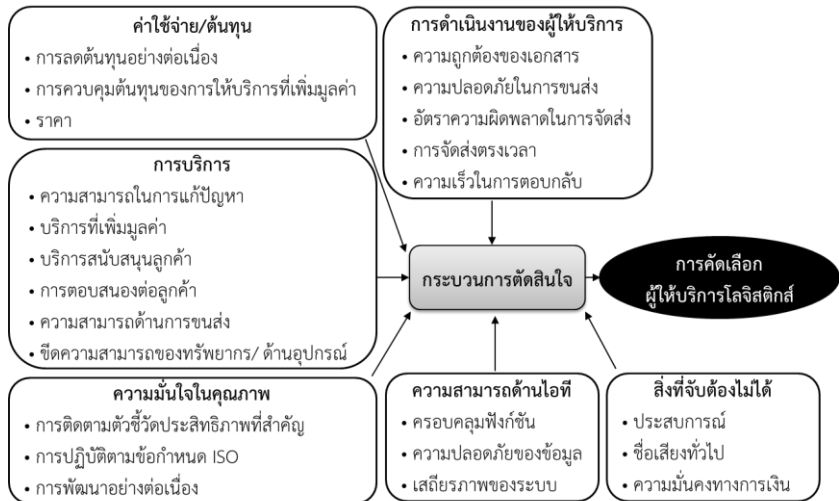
ค่าใช้จ่าย/ต้นทุน
• การลดต้นทุนอย่างต่อเนื่อง
• การควบคุมต้นทุนของการให้บริการที่เพิ่มมูลค่า
• ราคา

การดำเนินงานของผู้ให้บริการ
• ความถูกต้องของเอกสาร
• ความปลอดภัยในการขนส่ง
• อัตราความผิดพลาดในการจัดส่ง
• การจัดส่งตรงเวลา
• ความเร็วในการตอบกลับ

การบริการ
• ความสามารถในการแก้ปัญหา
• บริการที่เพิ่มมูลค่า
• บริการสนับสนุนลูกค้า
• การตอบสนองต่อลูกค้า
• ความสามารถด้านการขนส่ง
• ขีดความสามารถของทรัพยากร/ ด้านอุปกรณ์

กระบวนการตัดสินใจ

การคัดเลือก
ผู้ให้บริการโลจิสติกส์

ความมั่นใจในคุณภาพ
• การติดตามตัวชี้วัดประสิทธิภาพที่สำคัญ
• การปฏิบัติตามข้อกำหนด ISO
• การพัฒนาอย่างต่อเนื่อง

ความสามารถด้านไอที
• ครอบคลุมฟังก์ชัน
• ความปลอดภัยของข้อมูล
• เสถียรภาพของระบบ

สิ่งที่จับต้องไม่ได้
• ประสบการณ์
• ชื่อเสียงทั่วไป
• ความมั่นคงทางการเงิน